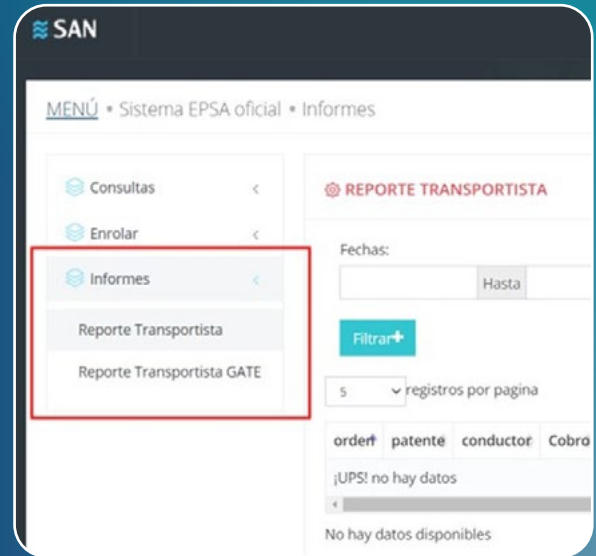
SAN

MENÚ • Sistema EPSA oficial • Informes

Consultas
Enrolar
Informes
Reporte Transportista
Reporte Transportista GATE

REPORTE TRANSPORTISTA

Fechas:

Hasta

Filtrar

5 registros por pagina

| orden | patente | conductor | Cobro |
|---|---|---|---|
| ¡UPS! no hay datos | | | |

No hay datos disponibles